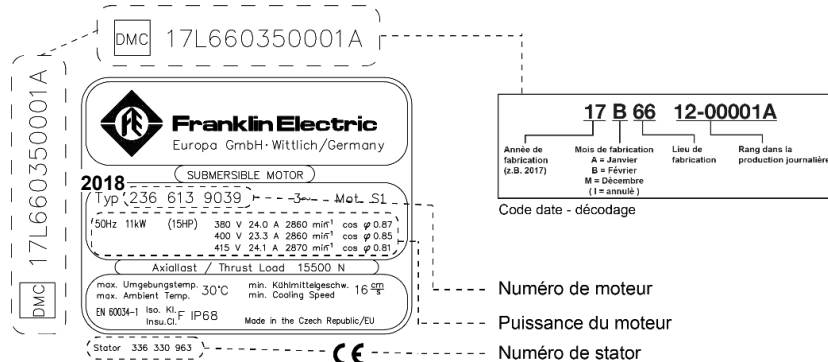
DMC 17L660350001A

17L660350001A
DMC

Franklin Electric
Europa GmbH · Wittlich/Germany

SUBMERSIBLE MOTOR

2018
Typ 236 613 9039 3~ Mot. S1

50Hz 11kW (15HP)

| | | | |
|---|---|---|---|
| 380 V | 24.0 A | 2860 min$^{-1}$ | cos $\varphi$ 0.87 |
| 400 V | 23.3 A | 2860 min$^{-1}$ | cos $\varphi$ 0.85 |
| 415 V | 24.1 A | 2870 min$^{-1}$ | cos $\varphi$ 0.81 |

Axiallast / Thrust Load 15500 N

max. Umgebungstemp. max. Ambient Temp. 30°C min. Kühlmittelgeschw. min. Cooling Speed 16 $\frac{cm}{s}$

EN 60034-1 Iso. Kl. Insu.Cl. F IP68 Made in the Czech Republic/EU

Stator 336 330 963

CE

17 B 66 12-00001A

Année de fabrication (z.B. 2017)

Mois de fabrication
A = Janvier
B = Février
M = Décembre
( I = annulé )

Lieu de fabrication

Rang dans la production journalière

Code date - décodage

Numéro de moteur

Puissance du moteur

Numéro de stator